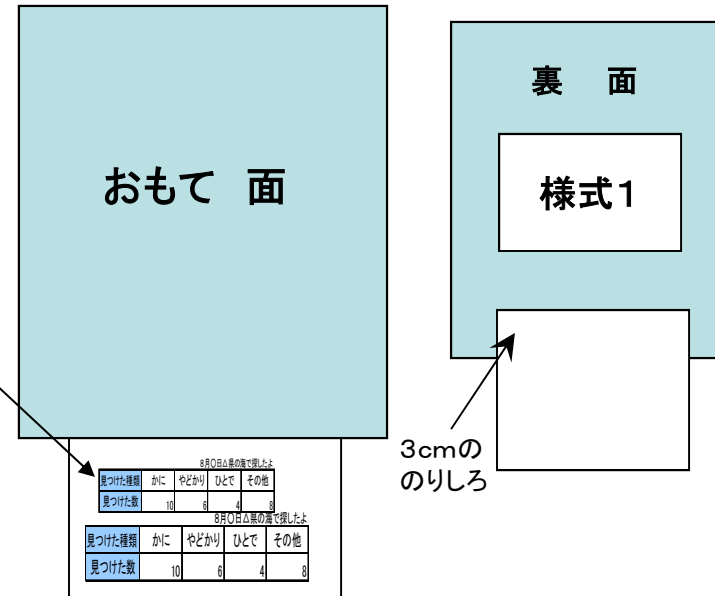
おもて　面

裏　面

様式1

3cmの
のりしろ

8月○日△県の海で探したよ

| 見つけた種類 | かに | やどかり | ひとで | その他 |
|---|---|---|---|---|
| 見つけた数 | 10 | 6 | 4 | 8 |

8月○日△県の海で探したよ

| 見つけた種類 | かに | やどかり | ひとで | その他 |
|---|---|---|---|---|
| 見つけた数 | 10 | 6 | 4 | 8 |